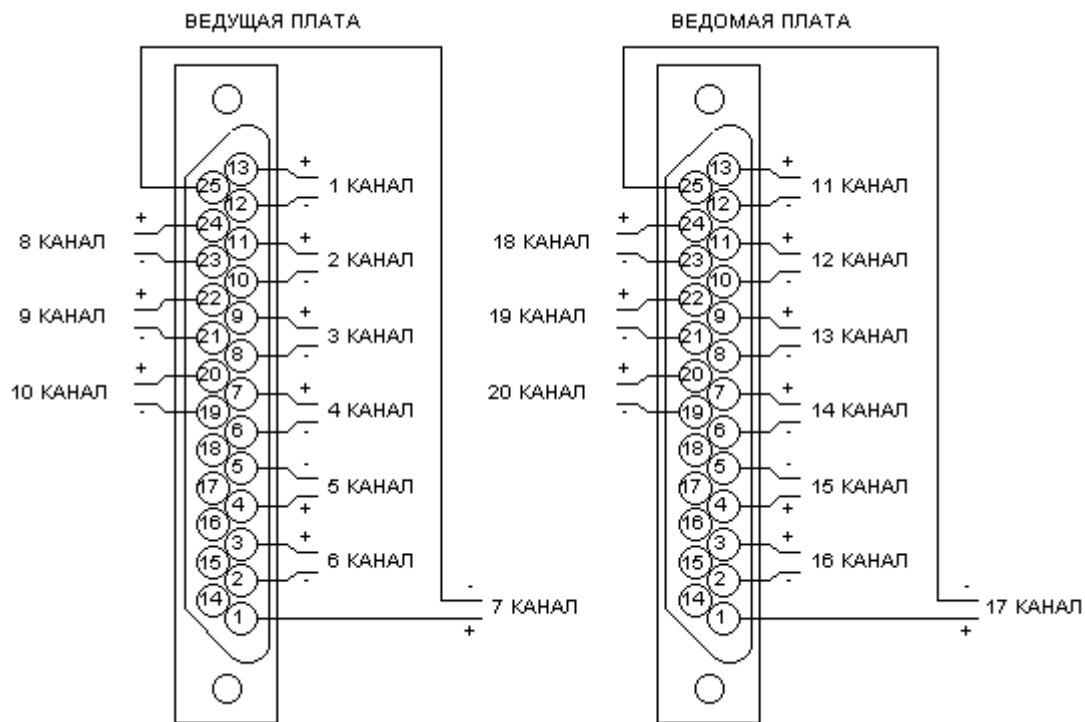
ВЕДУЩАЯ ПЛАТА

13
25
12
24
11
23
10
22
9
21
8
20
7
19
6
18
5
17
4
16
3
15
2
14
1

+
1 КАНАЛ
-
+
2 КАНАЛ
-
+
3 КАНАЛ
-
+
4 КАНАЛ
-
-
5 КАНАЛ
+
+
6 КАНАЛ
-
-
7 КАНАЛ
+

+
8 КАНАЛ
-
+
9 КАНАЛ
-
+
10 КАНАЛ
-

ВЕДОМАЯ ПЛАТА

13
25
12
24
11
23
10
22
9
21
8
20
7
19
6
18
5
17
4
16
3
15
2
14
1

+
11 КАНАЛ
-
+
12 КАНАЛ
-
+
13 КАНАЛ
-
+
14 КАНАЛ
-
-
15 КАНАЛ
+
+
16 КАНАЛ
-
-
17 КАНАЛ
+

+
18 КАНАЛ
-
+
19 КАНАЛ
-
+
20 КАНАЛ
-